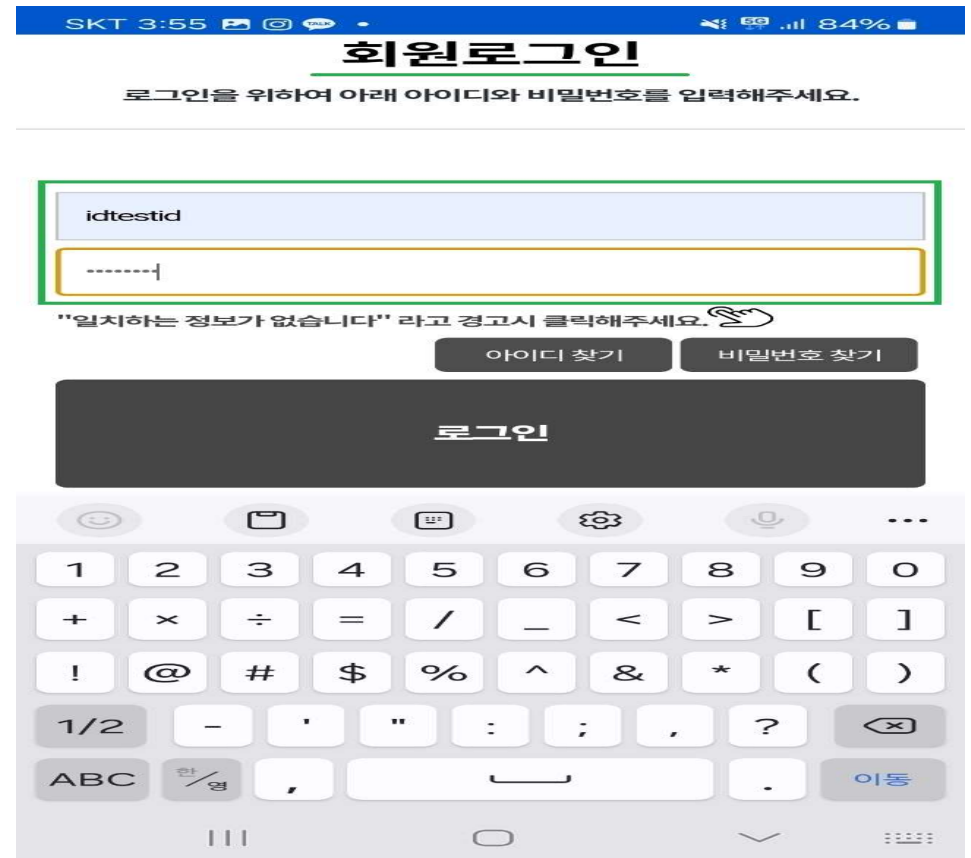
SKT 3:55 84%

회원로그인

로그인을 위하여 아래 아이디와 비밀번호를 입력해주세요.

idtestid

--------|

"일치하는 정보가 없습니다" 라고 경고시 클릭해주세요.

아이디 찾기

비밀번호 찾기

로그인

1 2 3 4 5 6 7 8 9 0

+ × ÷ = / _ < > [ ]

! @ # $ % ^ & * ( )

1/2 - ' " : ; , ?

ABC 한/영 , . 이동